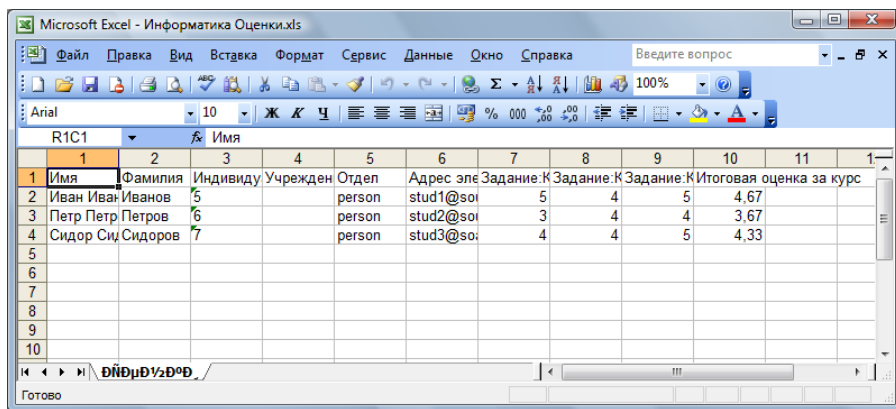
Microsoft Excel - Информатика Оценки.xls

Файл Правка Вид Вставка Формат Сервис Данные Окно Справка

Введите вопрос

100%

Arial 10 Ж К Ч % 000

R1C1 fx Имя

| | 1 | 2 | 3 | 4 | 5 | 6 | 7 | 8 | 9 | 10 | 11 |
|---|---|---|---|---|---|---|---|---|---|---|---|
| 1 | Имя | Фамилия | Индивиду | Учрежден | Отдел | Адрес эле | Задание:К | Задание:К | Задание:К | Итоговая оценка за курс | |
| 2 | Иван Иван | Иванов | 5 | | person | stud1@so | 5 | 4 | 5 | 4,67 | |
| 3 | Петр Петр | Петров | 6 | | person | stud2@so | 3 | 4 | 4 | 3,67 | |
| 4 | Сидор Сид | Сидоров | 7 | | person | stud3@so | 4 | 4 | 5 | 4,33 | |
| 5 | | | | | | | | | | | |
| 6 | | | | | | | | | | | |
| 7 | | | | | | | | | | | |
| 8 | | | | | | | | | | | |
| 9 | | | | | | | | | | | |
| 10 | | | | | | | | | | | |

ÐÑÐµÐ½ÐºÐ¸

Готово